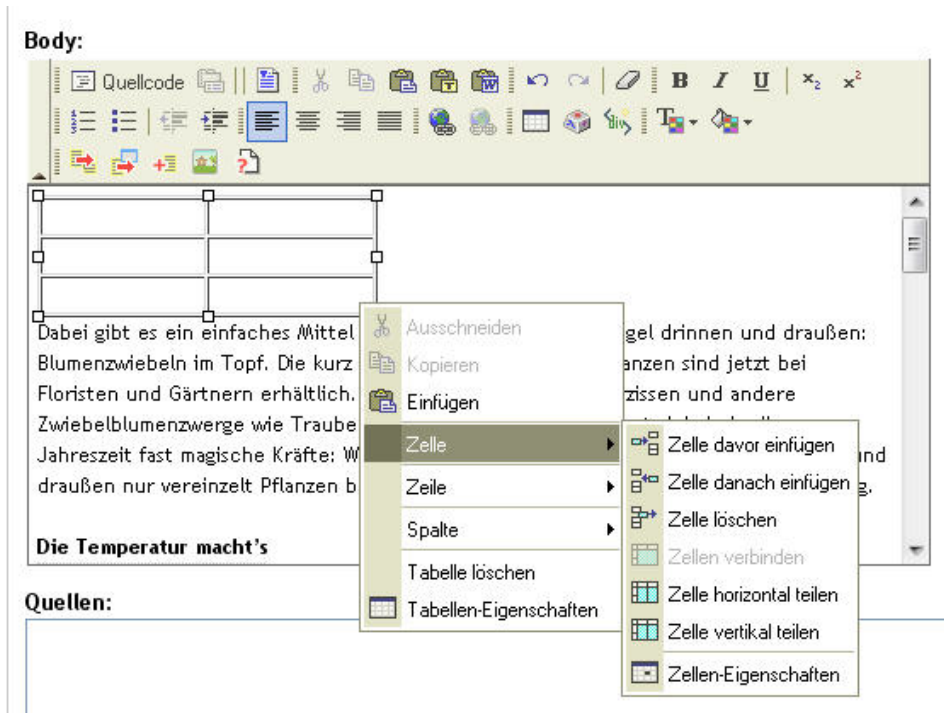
Body:

Quellcode

B I U $x_2$ $x^2$

Dabei gibt es ein einfaches Mittel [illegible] gel drinnen und draußen: Blumenzwiebeln im Topf. Die kurz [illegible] anzen sind jetzt bei Floristen und Gärtnern erhältlich. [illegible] zissen und andere Zwiebelblumenzwerge wie Traube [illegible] Jahreszeit fast magische Kräfte: W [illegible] nd draußen nur vereinzelt Pflanzen b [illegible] g.

Die Temperatur macht's

Ausschneiden
Kopieren
Einfügen
Zelle
Zeile
Spalte
Tabelle löschen
Tabellen-Eigenschaften

Zelle davor einfügen
Zelle danach einfügen
Zelle löschen
Zellen verbinden
Zelle horizontal teilen
Zelle vertikal teilen
Zellen-Eigenschaften

Quellen: